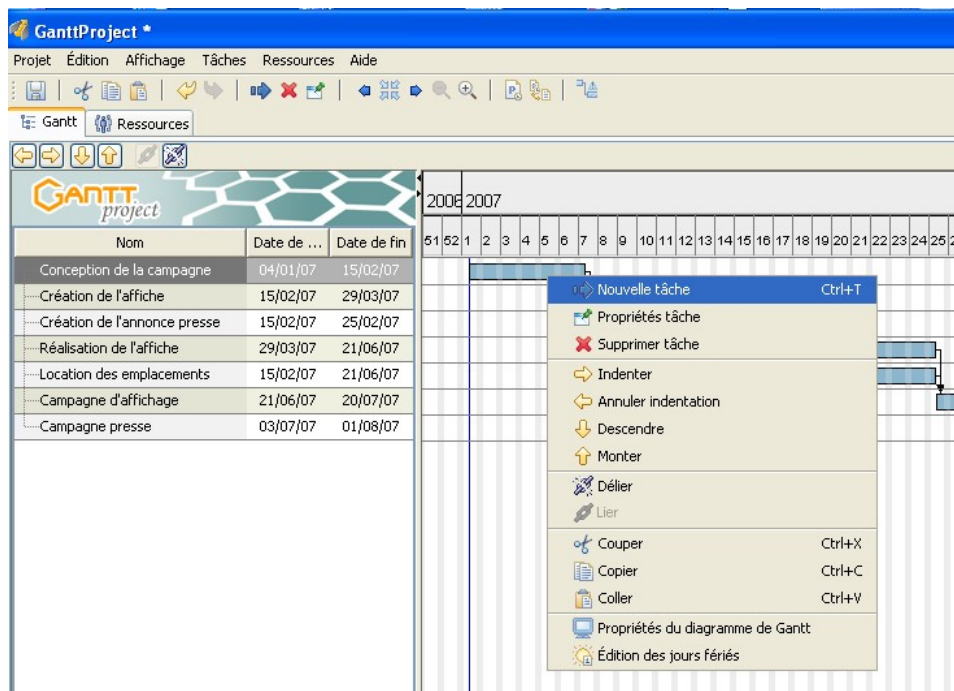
GanttProject *

Projet Édition Affichage Tâches Ressources Aide

Gantt Ressources

GANTT project

| Nom | Date de ... | Date de fin |
|---|---|---|
| Conception de la campagne | 04/01/07 | 15/02/07 |
| Création de l'affiche | 15/02/07 | 29/03/07 |
| Création de l'annonce presse | 15/02/07 | 25/02/07 |
| Réalisation de l'affiche | 29/03/07 | 21/06/07 |
| Location des emplacements | 15/02/07 | 21/06/07 |
| Campagne d'affichage | 21/06/07 | 20/07/07 |
| Campagne presse | 03/07/07 | 01/08/07 |

2006 2007

51 52 1 2 3 4 5 6 7 8 9 10 11 12 13 14 15 16 17 18 19 20 21 22 23 24 25

Nouvelle tâche Ctrl+T
Propriétés tâche
Supprimer tâche
Indenter
Annuler indentation
Descendre
Monter
Délier
Lier
Couper Ctrl+X
Copier Ctrl+C
Coller Ctrl+V
Propriétés du diagramme de Gantt
Édition des jours fériés